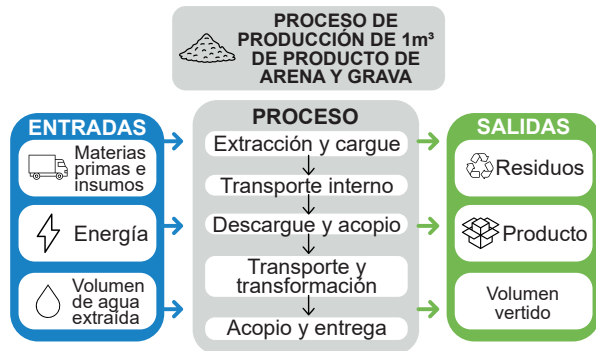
PROCESO DE PRODUCCIÓN DE 1m³ DE PRODUCTO DE ARENA Y GRAVA

ENTRADAS

Materias primas e insumos

Energía

Volumen de agua extraída

PROCESO

Extracción y cargue

Transporte interno

Descargue y acopio

Transporte y transformación

Acopio y entrega

SALIDAS

Residuos

Producto

Volumen vertido